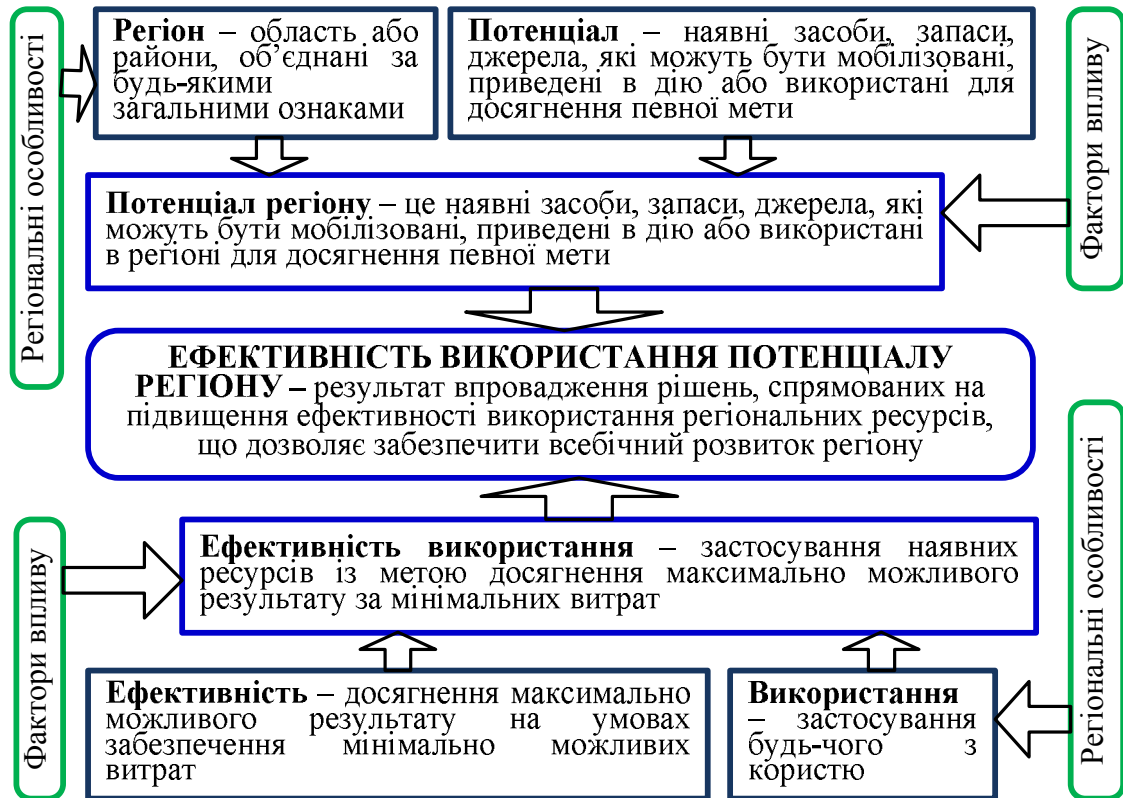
Регіональні особливості

Регіон – область або райони, об'єднані за будь-якими загальними ознаками

Потенціал – наявні засоби, запаси, джерела, які можуть бути мобілізовані, приведені в дію або використані для досягнення певної мети

Фактори впливу

Потенціал регіону – це наявні засоби, запаси, джерела, які можуть бути мобілізовані, приведені в дію або використані в регіоні для досягнення певної мети

ЕФЕКТИВНІСТЬ ВИКОРИСТАННЯ ПОТЕНЦІАЛУ РЕГІОНУ – результат впровадження рішень, спрямованих на підвищення ефективності використання регіональних ресурсів, що дозволяє забезпечити всебічний розвиток регіону

Регіональні особливості

Фактори впливу

Ефективність використання – застосування наявних ресурсів із метою досягнення максимально можливого результату за мінімальних витрат

Ефективність – досягнення максимально можливого результату на умовах забезпечення мінімально можливих витрат

Використання – застосування будь-чого з користю